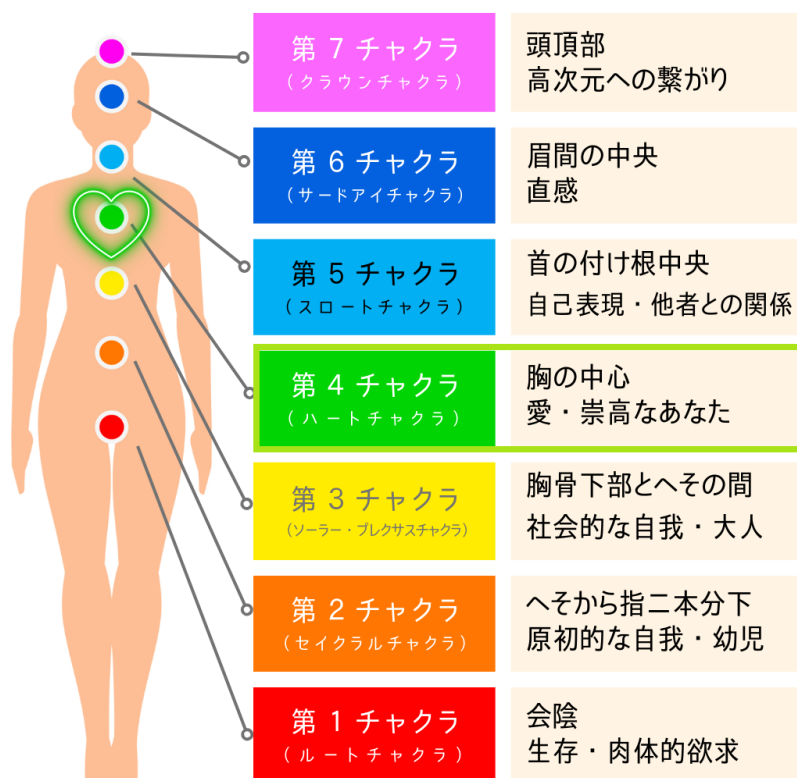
第７チャクラ
（クラウンチャクラ）

頭頂部
高次元への繋がり

第６チャクラ
（サードアイチャクラ）

眉間の中央
直感

第５チャクラ
（スロートチャクラ）

首の付け根中央
自己表現・他者との関係

第４チャクラ
（ハートチャクラ）

胸の中心
愛・崇高なあなた

第３チャクラ
（ソーラー・プレクサスチャクラ）

胸骨下部とへその間
社会的な自我・大人

第２チャクラ
（セイクラルチャクラ）

へそから指二本分下
原初的な自我・幼児

第１チャクラ
（ルートチャクラ）

会陰
生存・肉体的欲求